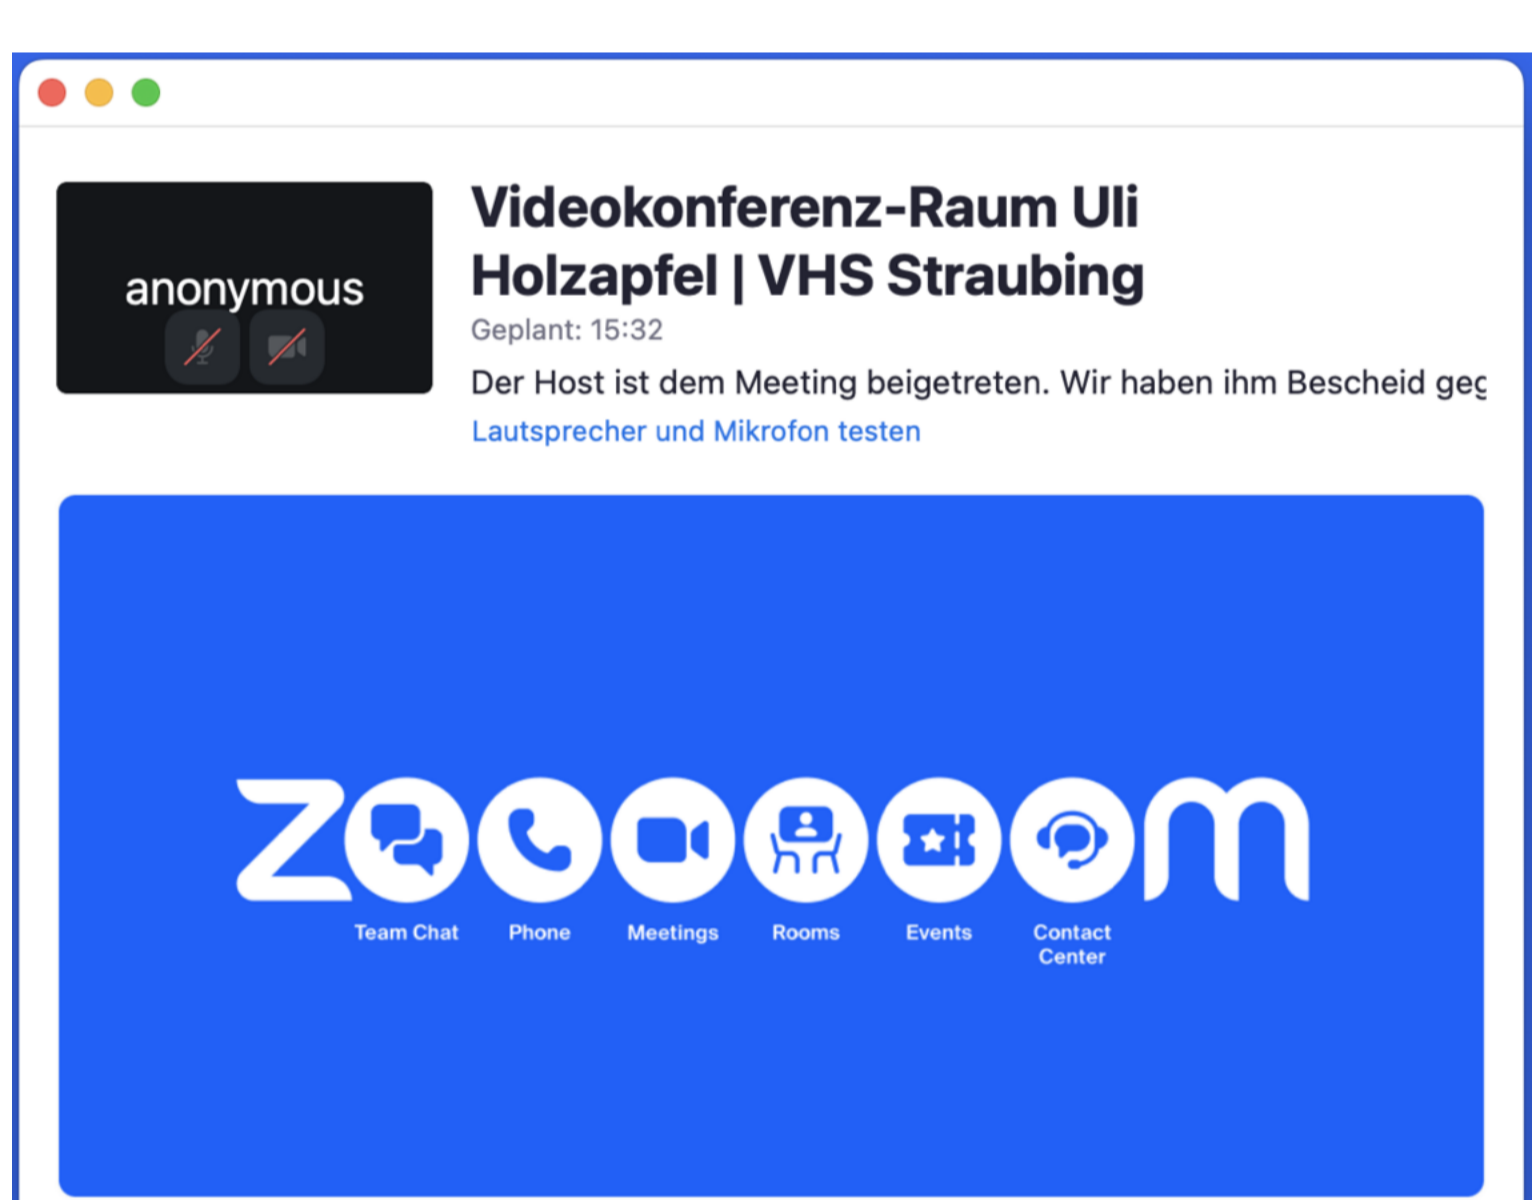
anonymous

Videokonferenz-Raum Uli Holzapfel | VHS Straubing

Geplant: 15:32

Der Host ist dem Meeting beigetreten. Wir haben ihm Bescheid ge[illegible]

Lautsprecher und Mikrofon testen

zoom

Team Chat

Phone

Meetings

Rooms

Events

Contact Center